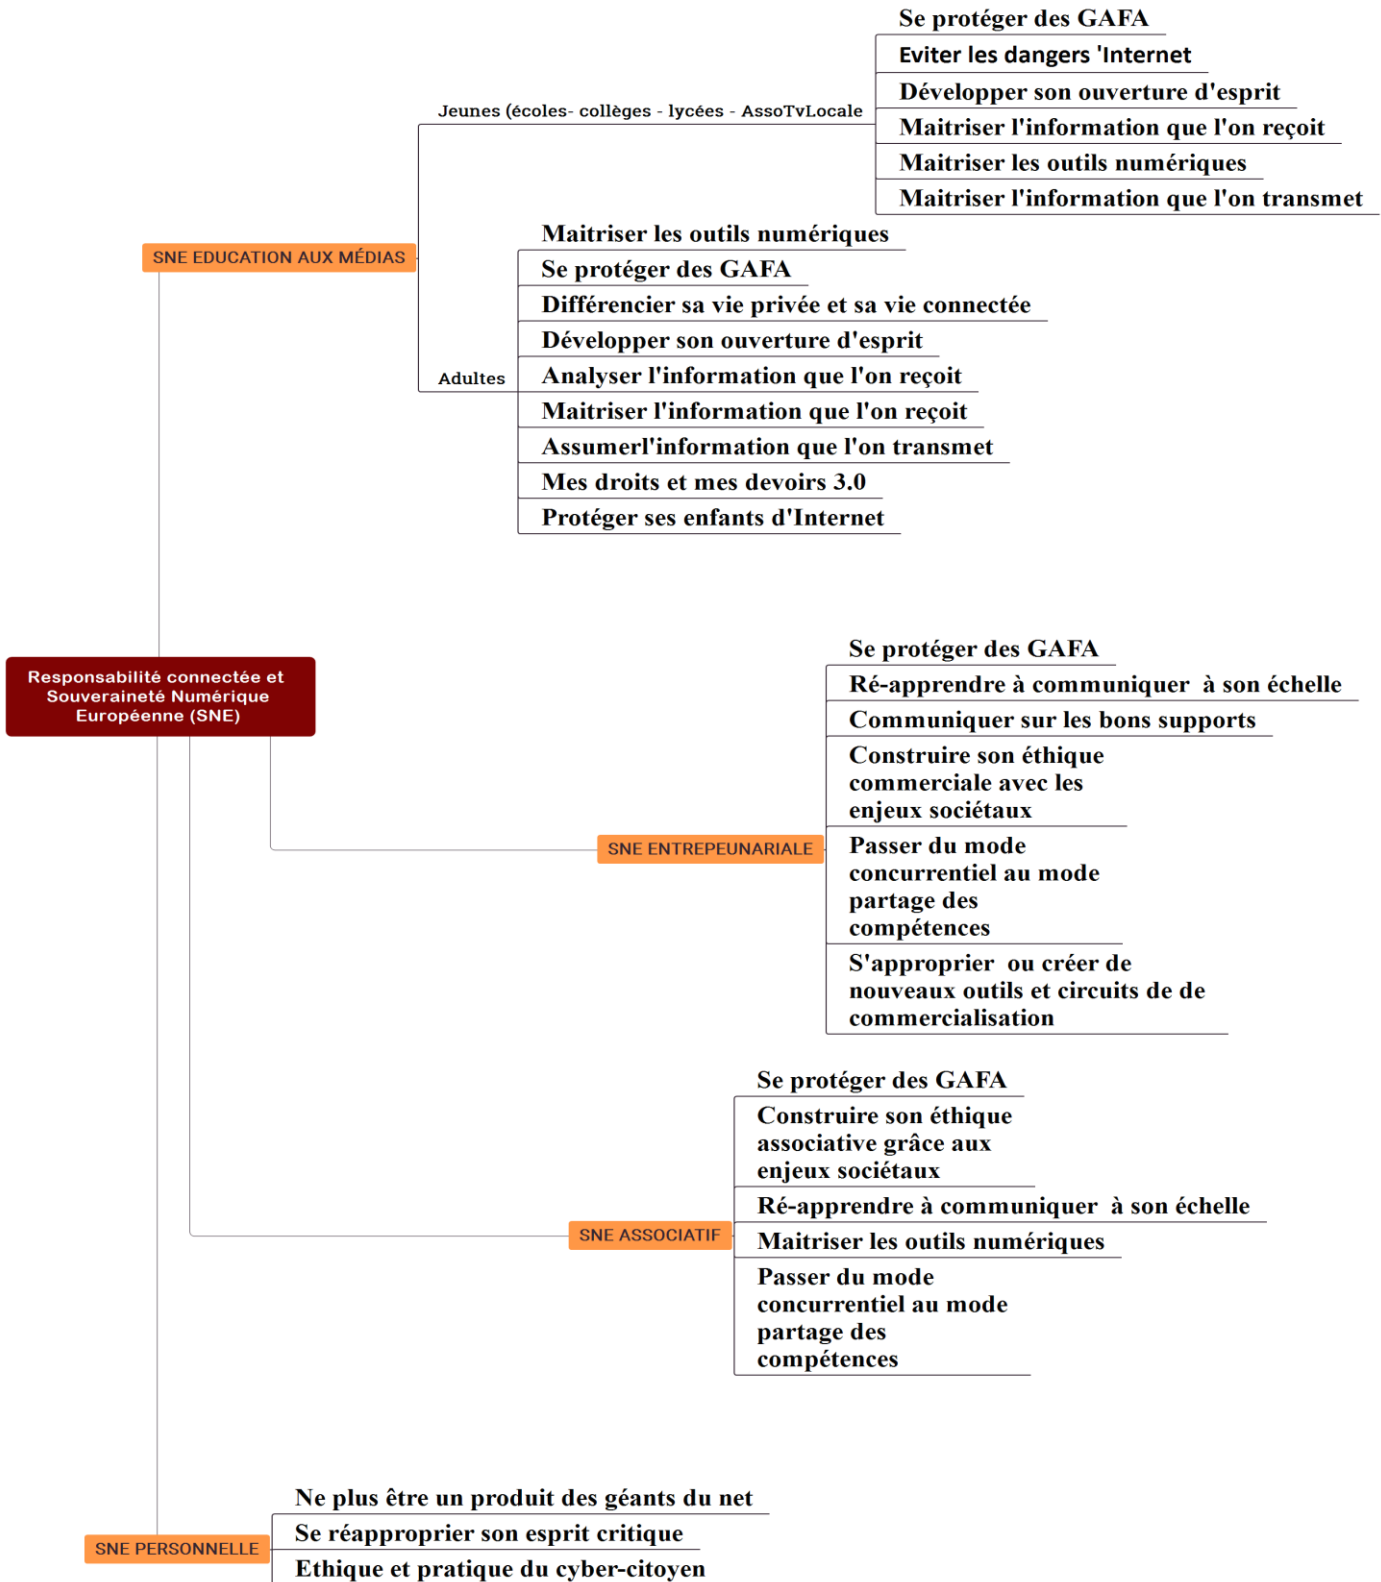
Responsabilité connectée et Souveraineté Numérique Européenne (SNE)

SNE EDUCATION AUX MÉDIAS

Jeunes (écoles- collèges - lycées - AssoTvLocale

Se protéger des GAFA

Eviter les dangers 'Internet

Développer son ouverture d'esprit

Maitriser l'information que l'on reçoit

Maitriser les outils numériques

Maitriser l'information que l'on transmet

Adultes

Maitriser les outils numériques

Se protéger des GAFA

Différencier sa vie privée et sa vie connectée

Développer son ouverture d'esprit

Analyser l'information que l'on reçoit

Maitriser l'information que l'on reçoit

Assumerl'information que l'on transmet

Mes droits et mes devoirs 3.0

Protéger ses enfants d'Internet

SNE ENTREPEUNARIALE

Se protéger des GAFA

Ré-apprendre à communiquer à son échelle

Communiquer sur les bons supports

Construire son éthique commerciale avec les enjeux sociétaux

Passer du mode concurrentiel au mode partage des compétences

S'approprier ou créer de nouveaux outils et circuits de de commercialisation

SNE ASSOCIATIF

Se protéger des GAFA

Construire son éthique associative grâce aux enjeux sociétaux

Ré-apprendre à communiquer à son échelle

Maitriser les outils numériques

Passer du mode concurrentiel au mode partage des compétences

SNE PERSONNELLE

Ne plus être un produit des géants du net

Se réapproprier son esprit critique

Ethique et pratique du cyber-citoyen